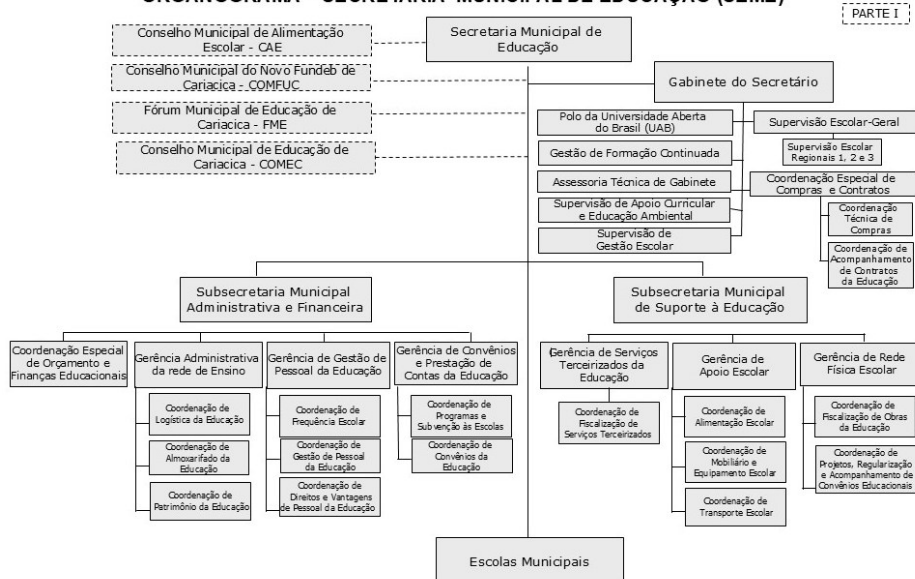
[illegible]

PARTE I

Conselho Municipal de Alimentação Escolar - CAE

Conselho Municipal do Novo Fundeb de Cariacica - COMFUC

Fórum Municipal de Educação de Cariacica - FME

Conselho Municipal de Educação de Cariacica - COMEC

Secretaria Municipal de Educação

Gabinete do Secretário

Polo da Universidade Aberta do Brasil (UAB)

Gestão de Formação Continuada

Assessoria Técnica de Gabinete

Supervisão de Apoio Curricular e Educação Ambiental

Supervisão de Gestão Escolar

Supervisão Escolar-Geral

Supervisão Escolar Regionais 1, 2 e 3

Coordenação Especial de Compras e Contratos

Coordenação Técnica de Compras

Coordenação de Acompanhamento de Contratos da Educação

Subsecretaria Municipal Administrativa e Financeira

Subsecretaria Municipal de Suporte à Educação

Coordenação Especial de Orçamento e Finanças Educacionais

Gerência Administrativa da rede de Ensino

Coordenação de Logística da Educação

Coordenação de Almoxarifado da Educação

Coordenação de Patrimônio da Educação

Gerência de Gestão de Pessoal da Educação

Coordenação de Frequência Escolar

Coordenação de Gestão de Pessoal da Educação

Coordenação de Direitos e Vantagens de Pessoal da Educação

Gerência de Convênios e Prestação de Contas da Educação

Coordenação de Programas e Subvenção às Escolas

Coordenação de Convênios da Educação

Gerência de Serviços Terceirizados da Educação

Coordenação de Fiscalização de Serviços Terceirizados

Gerência de Apoio Escolar

Coordenação de Alimentação Escolar

Coordenação de Mobiliário e Equipamento Escolar

Coordenação de Transporte Escolar

Gerência de Rede Física Escolar

Coordenação de Fiscalização de Obras da Educação

Coordenação de Projetos, Regularização e Acompanhamento de Convênios Educacionais

Escolas Municipais